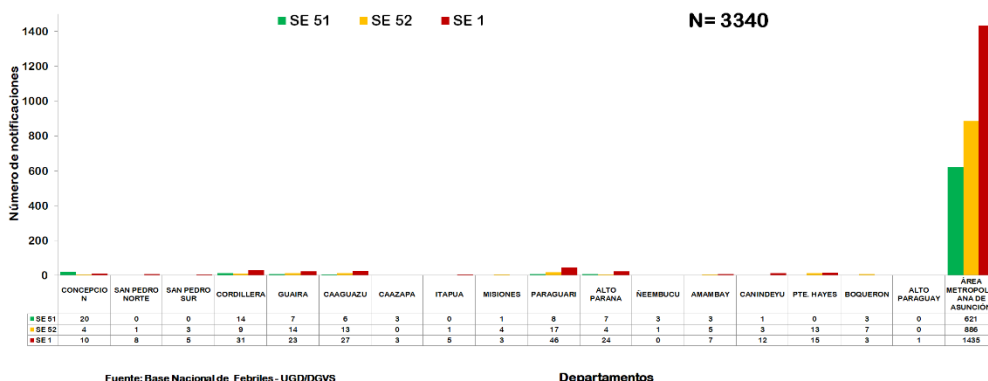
SE 51 SE 52 SE 1

N= 3340

Número de notificaciones

1400
1200
1000
800
600
400
200
0

| | CONCEPCION | SAN PEDRO NORTE | SAN PEDRO SUR | CORDILLERA | GUAIRA | CAAGUAZU | CAAZAPA | ITAPUA | MISIONES | PARAGUARI | ALTO PARANA | ÑEEMBUCU | AMAMBAY | CANINDEYU | PTE. HAYES | BOQUERON | ALTO PARAGUAY | ÁREA METROPOLITANA DE ASUNCIÓN |
|---|---|---|---|---|---|---|---|---|---|---|---|---|---|---|---|---|---|---|
| SE 51 | 20 | 0 | 0 | 14 | 7 | 6 | 3 | 0 | 1 | 8 | 7 | 3 | 3 | 1 | 0 | 3 | 0 | 621 |
| SE 52 | 4 | 1 | 3 | 9 | 14 | 13 | 0 | 1 | 4 | 17 | 4 | 1 | 5 | 3 | 13 | 7 | 0 | 886 |
| SE 1 | 10 | 8 | 5 | 31 | 23 | 27 | 3 | 5 | 3 | 46 | 24 | 0 | 7 | 12 | 15 | 3 | 1 | 1435 |

Fuente: Base Nacional de Febriles - UGD/DGVS

Departamentos